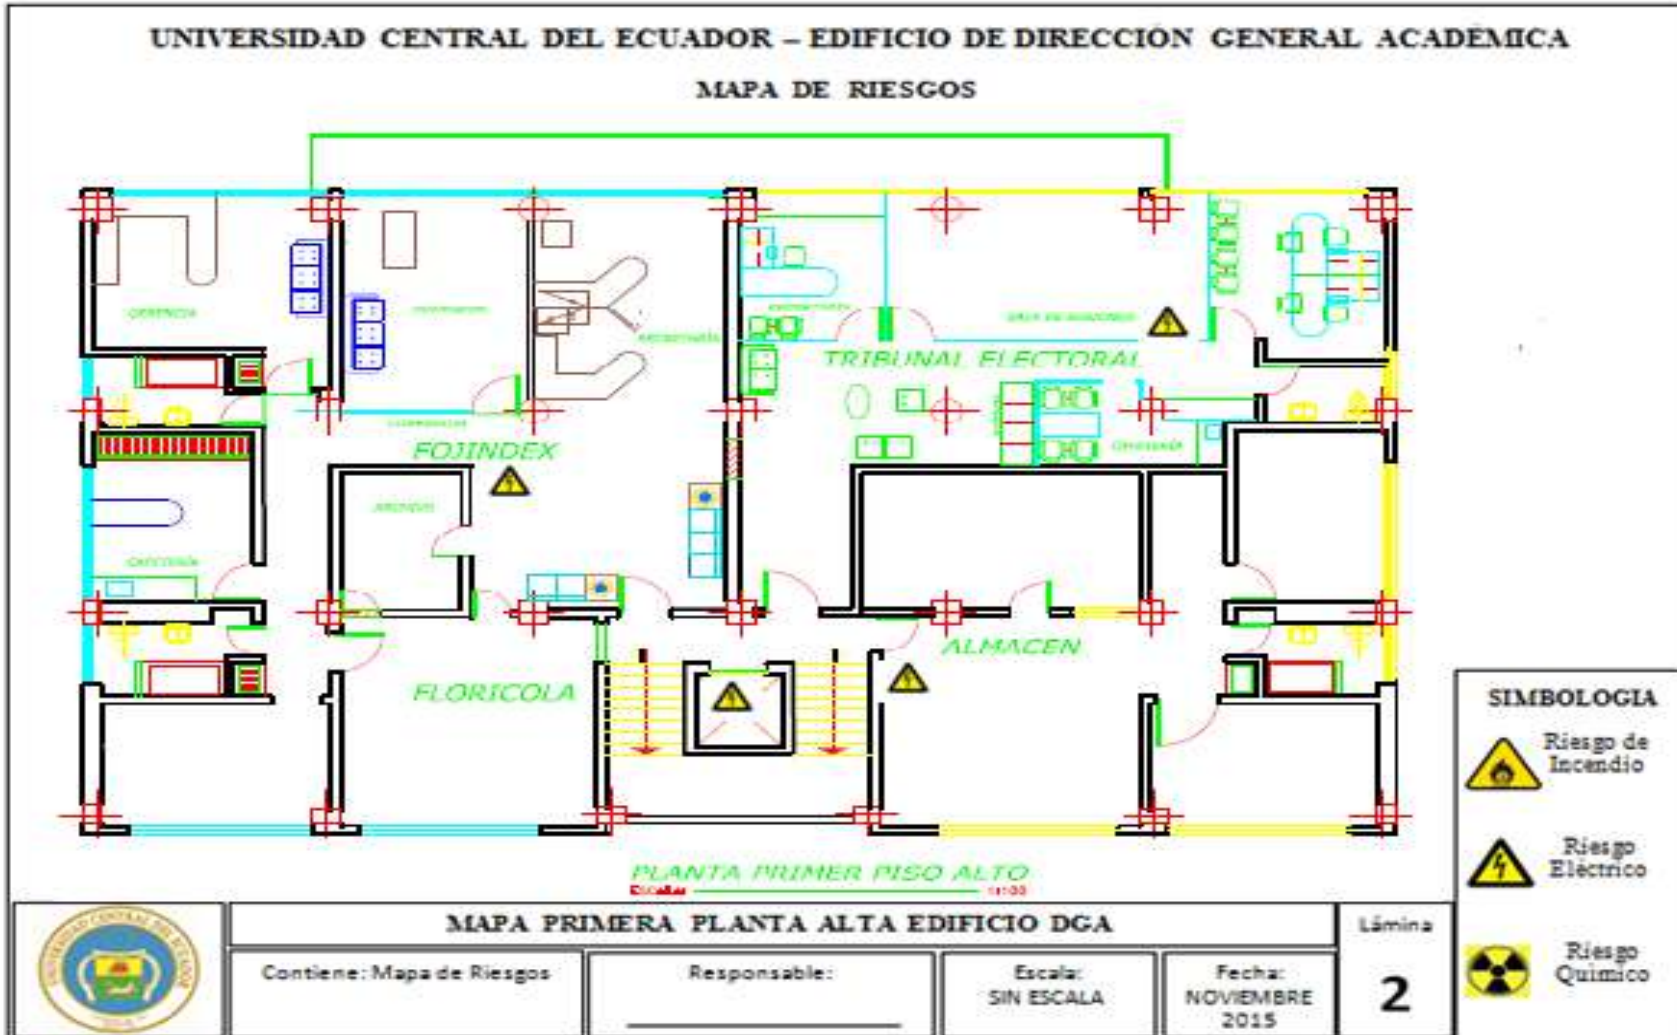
UNIVERSIDAD CENTRAL DEL ECUADOR – EDIFICIO DE DIRECCIÓN GENERAL ACADÉMICA

MAPA DE RIESGOS

GERENCIA

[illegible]

RECEPCIÓN

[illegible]

SALA DE AUDIENCIAS

TRIBUNAL ELECTORAL

FOJINDEX

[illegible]

ARCHIVOS

CAFETERIA

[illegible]

ALMACEN

FLORICOLA

PLANTA PRIMER PISO ALTO

Escala 1:100

SIMBOLOGIA

Riesgo de Incendio

Riesgo Eléctrico

Riesgo Químico

MAPA PRIMERA PLANTA ALTA EDIFICIO DGA

Lámina

2

Contiene: Mapa de Riesgos

Responsable:

Escala: SIN ESCALA

Fecha: NOVIEMBRE 2015

UNIVERSIDAD CENTRAL DEL ECUADOR